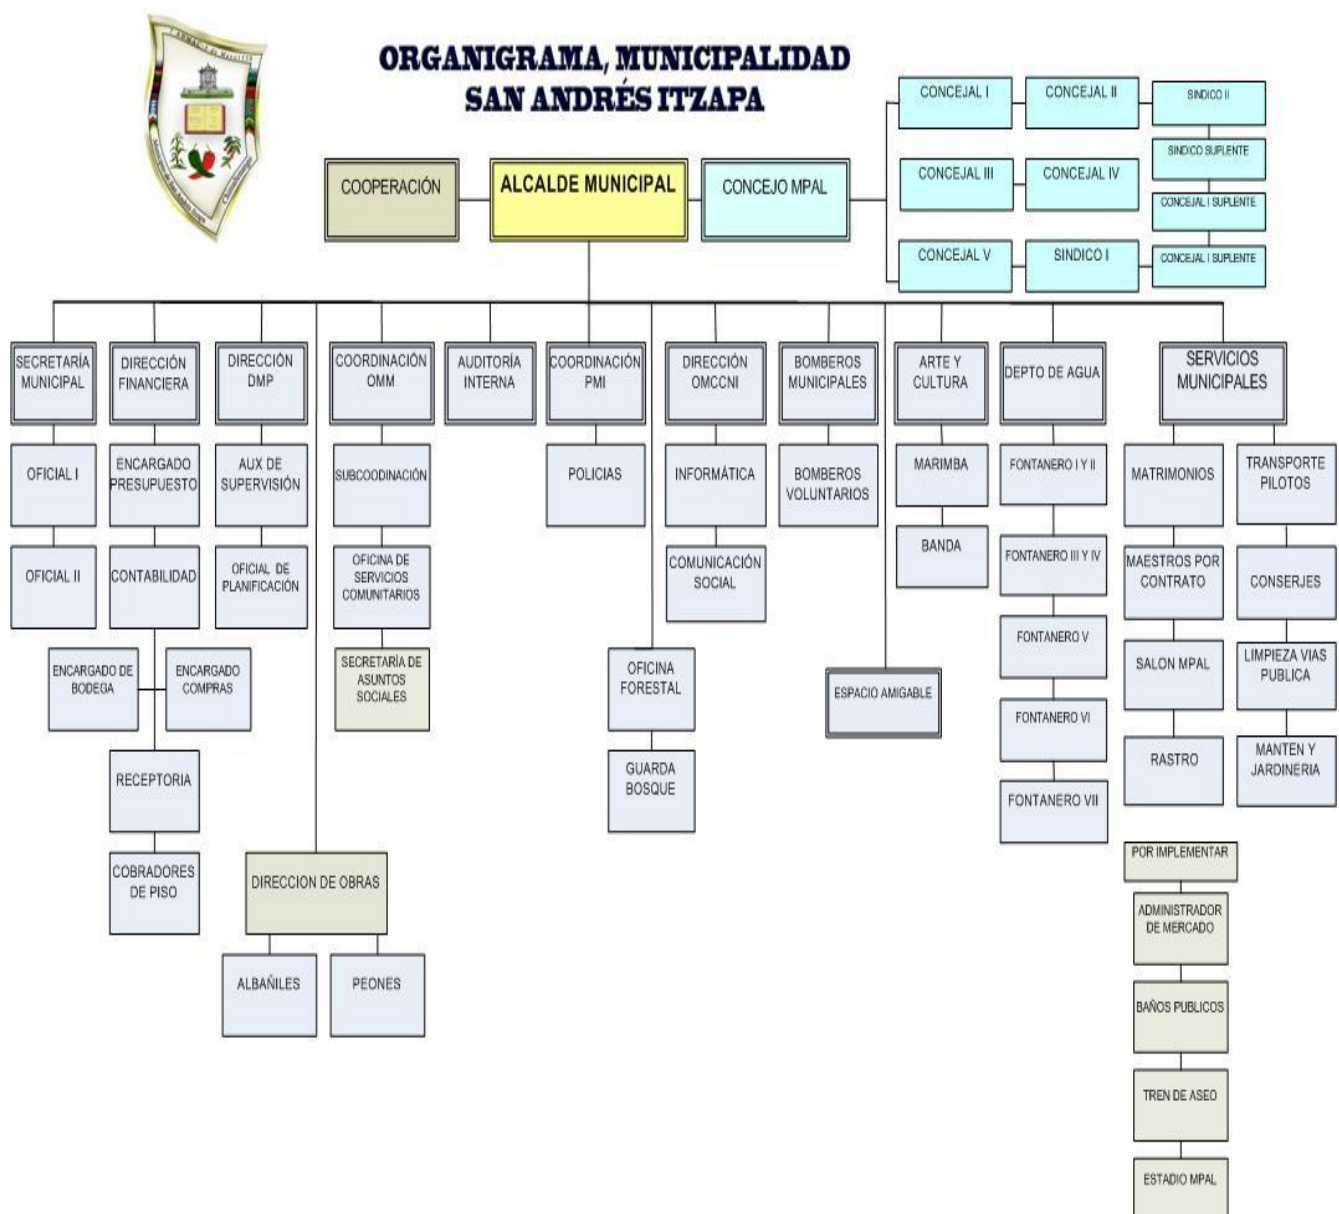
ORGANIGRAMA, MUNICIPALIDAD SAN ANDRÉS ITZAPA

COOPERACIÓN

ALCALDE MUNICIPAL

CONCEJO MPAL

CONCEJAL I

CONCEJAL II

SINDICO II

SINDICO SUPLENTE

CONCEJAL III

CONCEJAL IV

CONCEJAL I SUPLENTE

CONCEJAL V

SINDICO I

CONCEJAL I SUPLENTE

SECRETARÍA MUNICIPAL

OFICIAL I

OFICIAL II

DIRECCIÓN FINANCIERA

ENCARGADO PRESUPUESTO

CONTABILIDAD

ENCARGADO DE BODEGA

ENCARGADO COMPRAS

RECEPTORIA

COBRADORES DE PISO

DIRECCIÓN DMP

AUX DE SUPERVISIÓN

OFICIAL DE PLANIFICACIÓN

COORDINACIÓN OMM

SUBCOODINACIÓN

OFICINA DE SERVICIOS COMUNITARIOS

SECRETARÍA DE ASUNTOS SOCIALES

DIRECCION DE OBRAS

ALBAÑILES

PEONES

AUDITORÍA INTERNA

COORDINACIÓN PMI

POLICIAS

OFICINA FORESTAL

GUARDA BOSQUE

DIRECCIÓN OMCCNI

INFORMÁTICA

COMUNICACIÓN SOCIAL

BOMBEROS MUNICIPALES

BOMBEROS VOLUNTARIOS

ESPACIO AMIGABLE

ARTE Y CULTURA

MARIMBA

BANDA

DEPTO DE AGUA

FONTANERO I Y II

FONTANERO III Y IV

FONTANERO V

FONTANERO VI

FONTANERO VII

SERVICIOS MUNICIPALES

MATRIMONIOS

MAESTROS POR CONTRATO

SALON MPAL

RASTRO

TRANSPORTE PILOTOS

CONSERJES

LIMPIEZA VIAS PUBLICA

MANTEN Y JARDINERIA

POR IMPLEMENTAR

ADMINISTRADOR DE MERCADO

BAÑOS PUBLICOS

TREN DE ASEO

ESTADIO MPAL